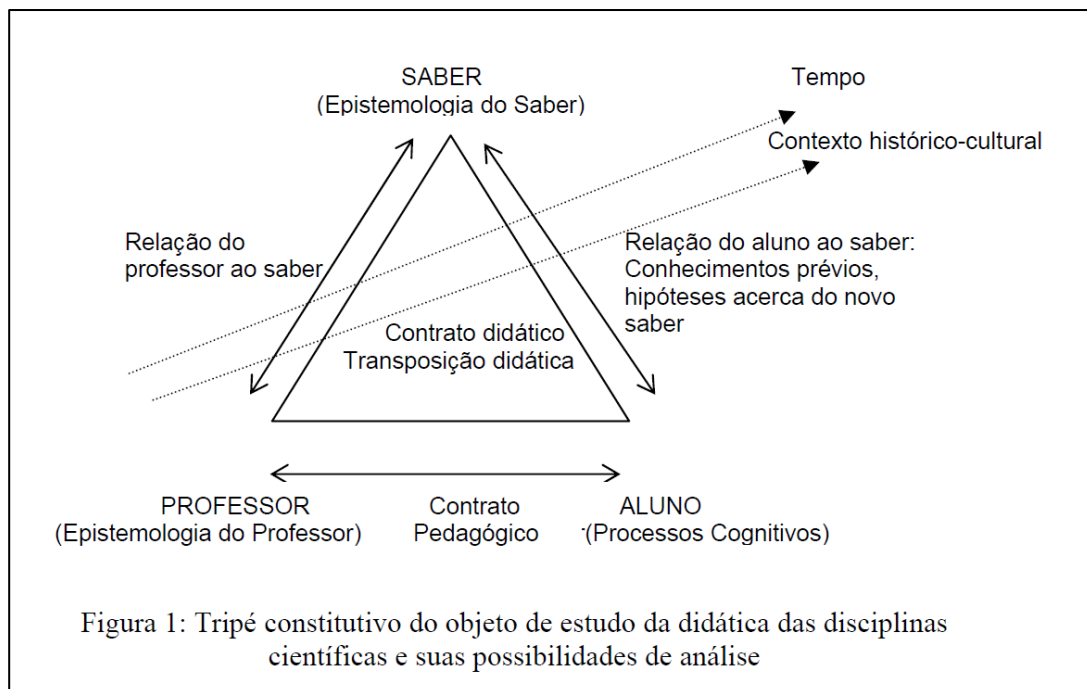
SABER
(Epistemologia do Saber)

Tempo

Contexto histórico-cultural

Relação do professor ao saber

Relação do aluno ao saber: Conhecimentos prévios, hipóteses acerca do novo saber

Contrato didático
Transposição didática

PROFESSOR
(Epistemologia do Professor)

Contrato
Pedagógico

ALUNO
(Processos Cognitivos)

Figura 1: Tripé constitutivo do objeto de estudo da didática das disciplinas científicas e suas possibilidades de análise